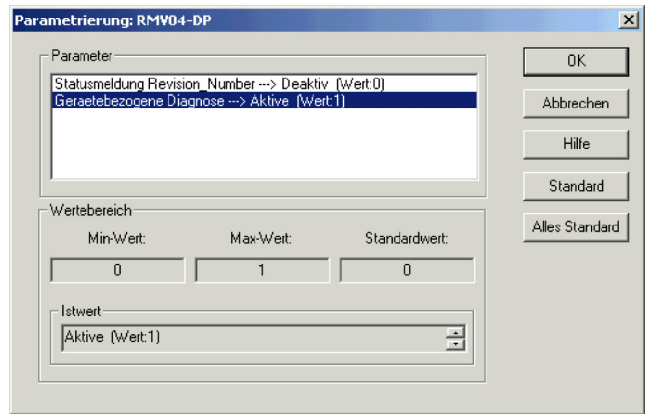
Parametrierung: RMV04-DP

Parameter

Statusmeldung Revision_Number ---> Deaktiv (Wert:0)
Geraetebezogene Diagnose ---> Aktive (Wert:1)

OK

Abbrechen

Hilfe

Standard

Alles Standard

Wertebereich

Min-Wert:

Max-Wert:

Standardwert:

0

1

0

Istwert

Aktive (Wert:1)